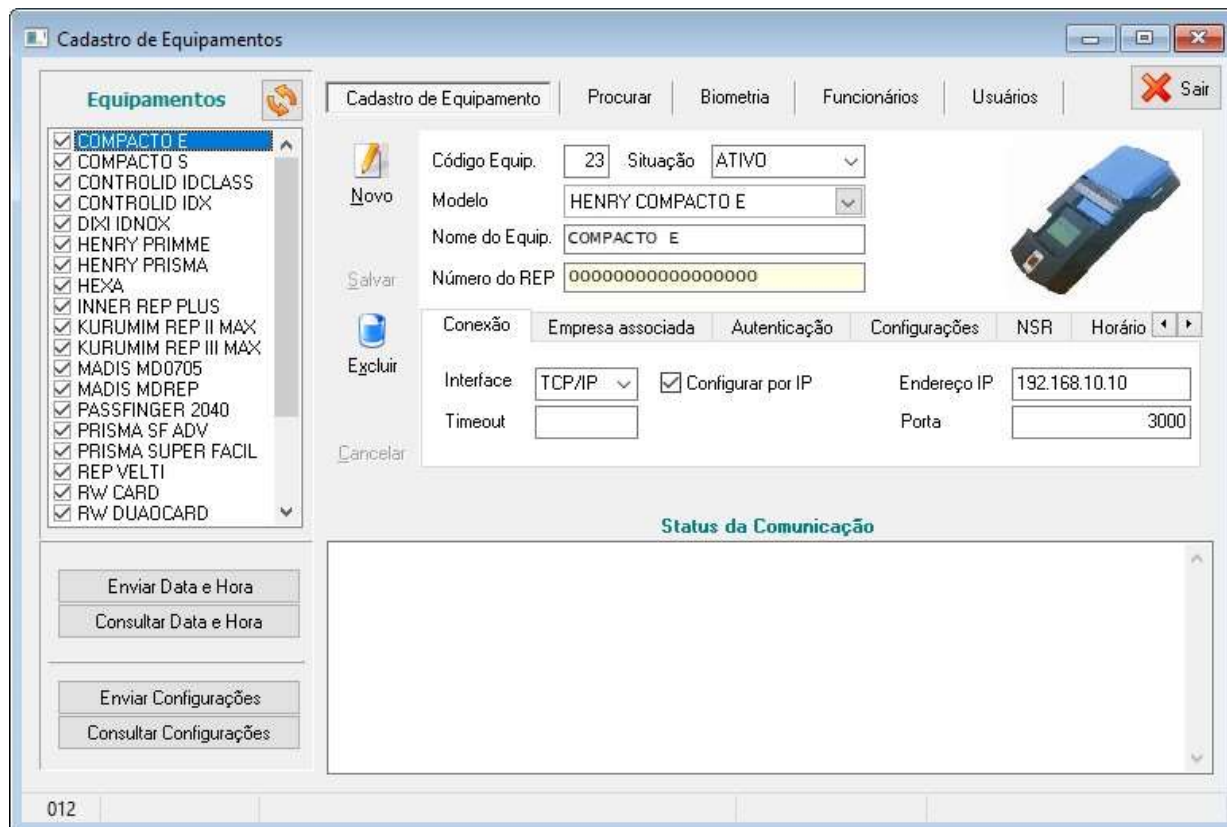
Cadastro de Equipamentos

Equipamentos

☑ COMPACTO E
☑ COMPACTO S
☑ CONTROLID IDCLASS
☑ CONTROLID IDX
☑ DIXI IDNOX
☑ HENRY PRIMME
☑ HENRY PRISMA
☑ HEXA
☑ INNER REP PLUS
☑ KURUMIM REP II MAX
☑ KURUMIM REP III MAX
☑ MADIS MD0705
☑ MADIS MDREP
☑ PASSFINGER 2040
☑ PRISMA SF ADV
☑ PRISMA SUPER FACIL
☑ REP VELTI
☑ RW CARD
☑ RW DUAOCARD

Enviar Data e Hora
Consultar Data e Hora

Enviar Configurações
Consultar Configurações

Cadastro de Equipamento | Procurar | Biometria | Funcionários | Usuários

Sair

Novo
Salvar
Excluir
Cancelar

Código Equip. 23 Situação ATIVO
Modelo HENRY COMPACTO E
Nome do Equip. COMPACTO E
Número do REP 0000000000000000

Conexão | Empresa associada | Autenticação | Configurações | NSR | Horário

Interface TCP/IP ☑ Configurar por IP Endereço IP 192.168.10.10
Timeout Porta 3000

Status da Comunicação

012